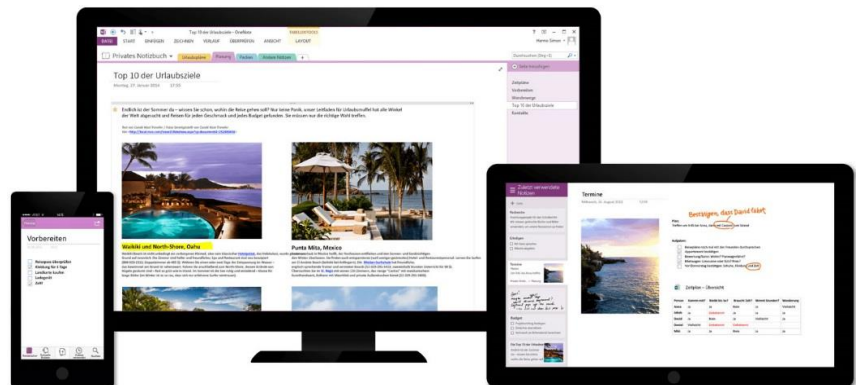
Top 10 der Urlaubsziele - OneNote

DATEI START EINFÜGEN ZEICHNEN VERLAUF ÜBERPRÜFEN ANSICHT TABELLENTOOLS LAYOUT

Privates Notizbuch

Urlaubsziele Planung Finden Andere Notizen +

Top 10 der Urlaubsziele

Montag, 27. Januar 2014

Seite hinzufügen

Zeitplan
Vorbereiten
Wunschmenge
Top 10 der Urlaubsziele
Kontakte

Endlich ist der Sommer da – wissen Sie schon, wohin die Reise gehen soll? Nur keine Panik, unser Leitfaden für Urlaubsmuffel hat alle Winkel der Welt abgesucht und Reisen für jeden Geschmack und jedes Budget gefunden. Sie müssen nur die richtige Wahl treffen.

Waikiki und North-Shore, Oahu

Punta Mita, Mexico

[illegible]

Vorbereiten

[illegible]

Zuletzt verwendete Notizen

Termine

Mittwoch, 14. August 2013

Bestätigen, dass David fährt

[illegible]

Zeitplan – Übersicht

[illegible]